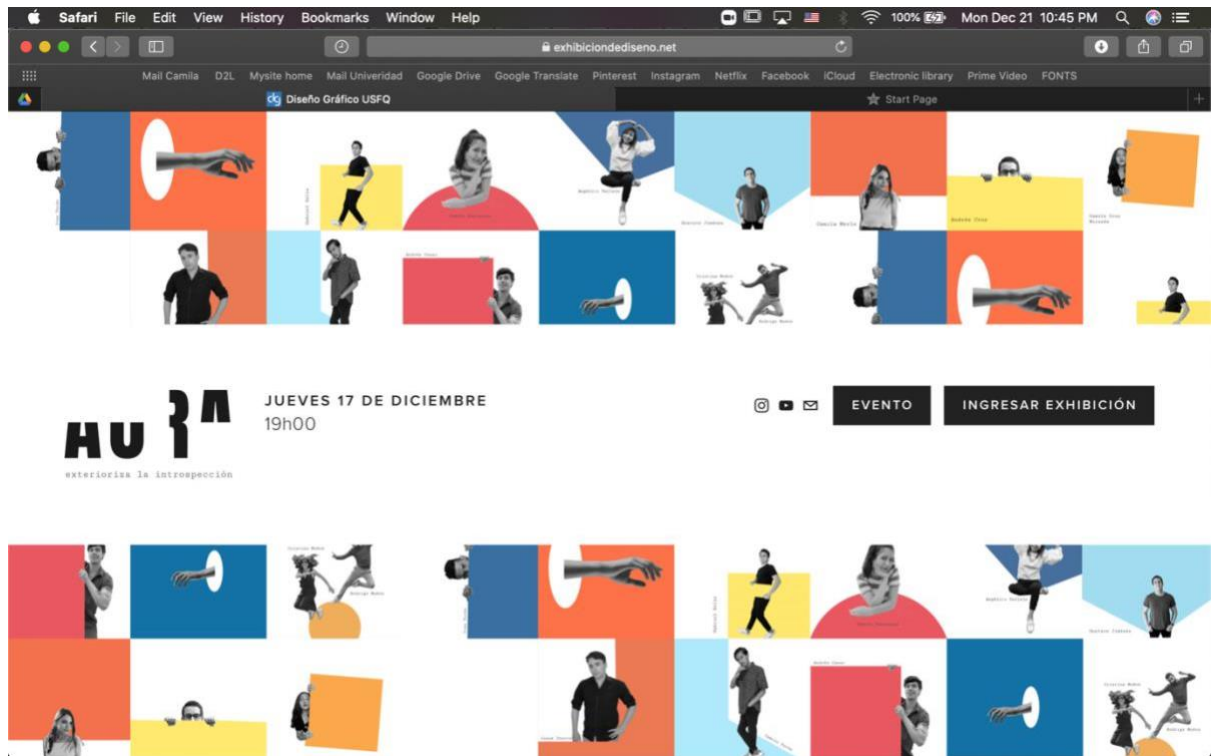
Safari File Edit View History Bookmarks Window Help

100% Mon Dec 21 10:45 PM

exhibiciondediseno.net

Mail Camila D2L Mysite home Mail Univeridad Google Drive Google Translate Pinterest Instagram Netflix Facebook iCloud Electronic library Prime Video FONTS

Diseño Gráfico USFQ

Start Page

AURA

exterioriza la introspección

JUEVES 17 DE DICIEMBRE
19h00

EVENTO

INGRESAR EXHIBICIÓN